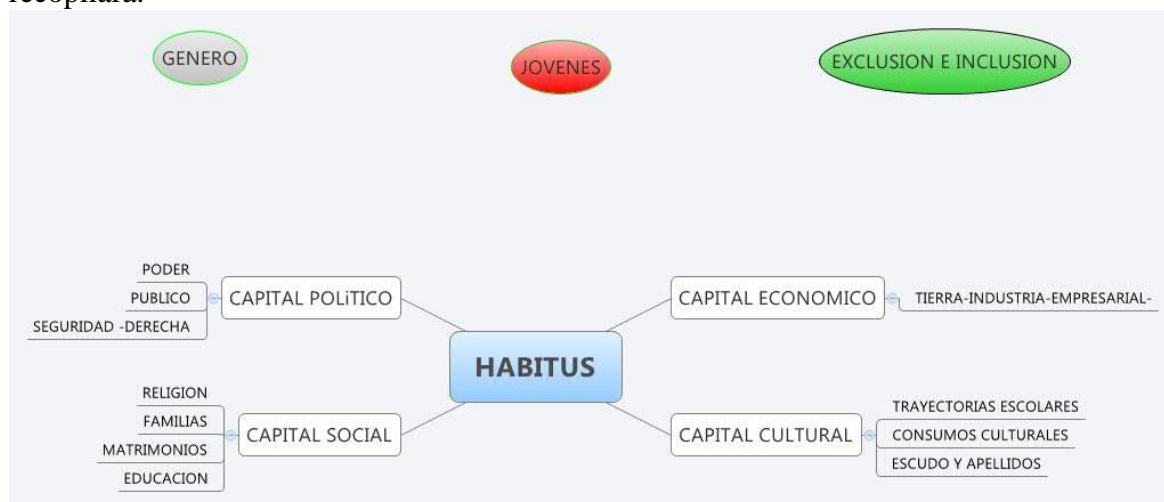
GENERO

JOVENES

EXCLUSION E INCLUSION

PODER
PUBLICO
SEGURIDAD -DERECHA

CAPITAL POLiTICO

CAPITAL ECONOMICO

TIERRA-INDUSTRIA-EMPRESARIAL-

HABITUS

RELIGION
FAMILIAS
MATRIMONIOS
EDUCACION

CAPITAL SOCIAL

CAPITAL CULTURAL

TRAYECTORIAS ESCOLARES
CONSUMOS CULTURALES
ESCUDO Y APELLIDOS